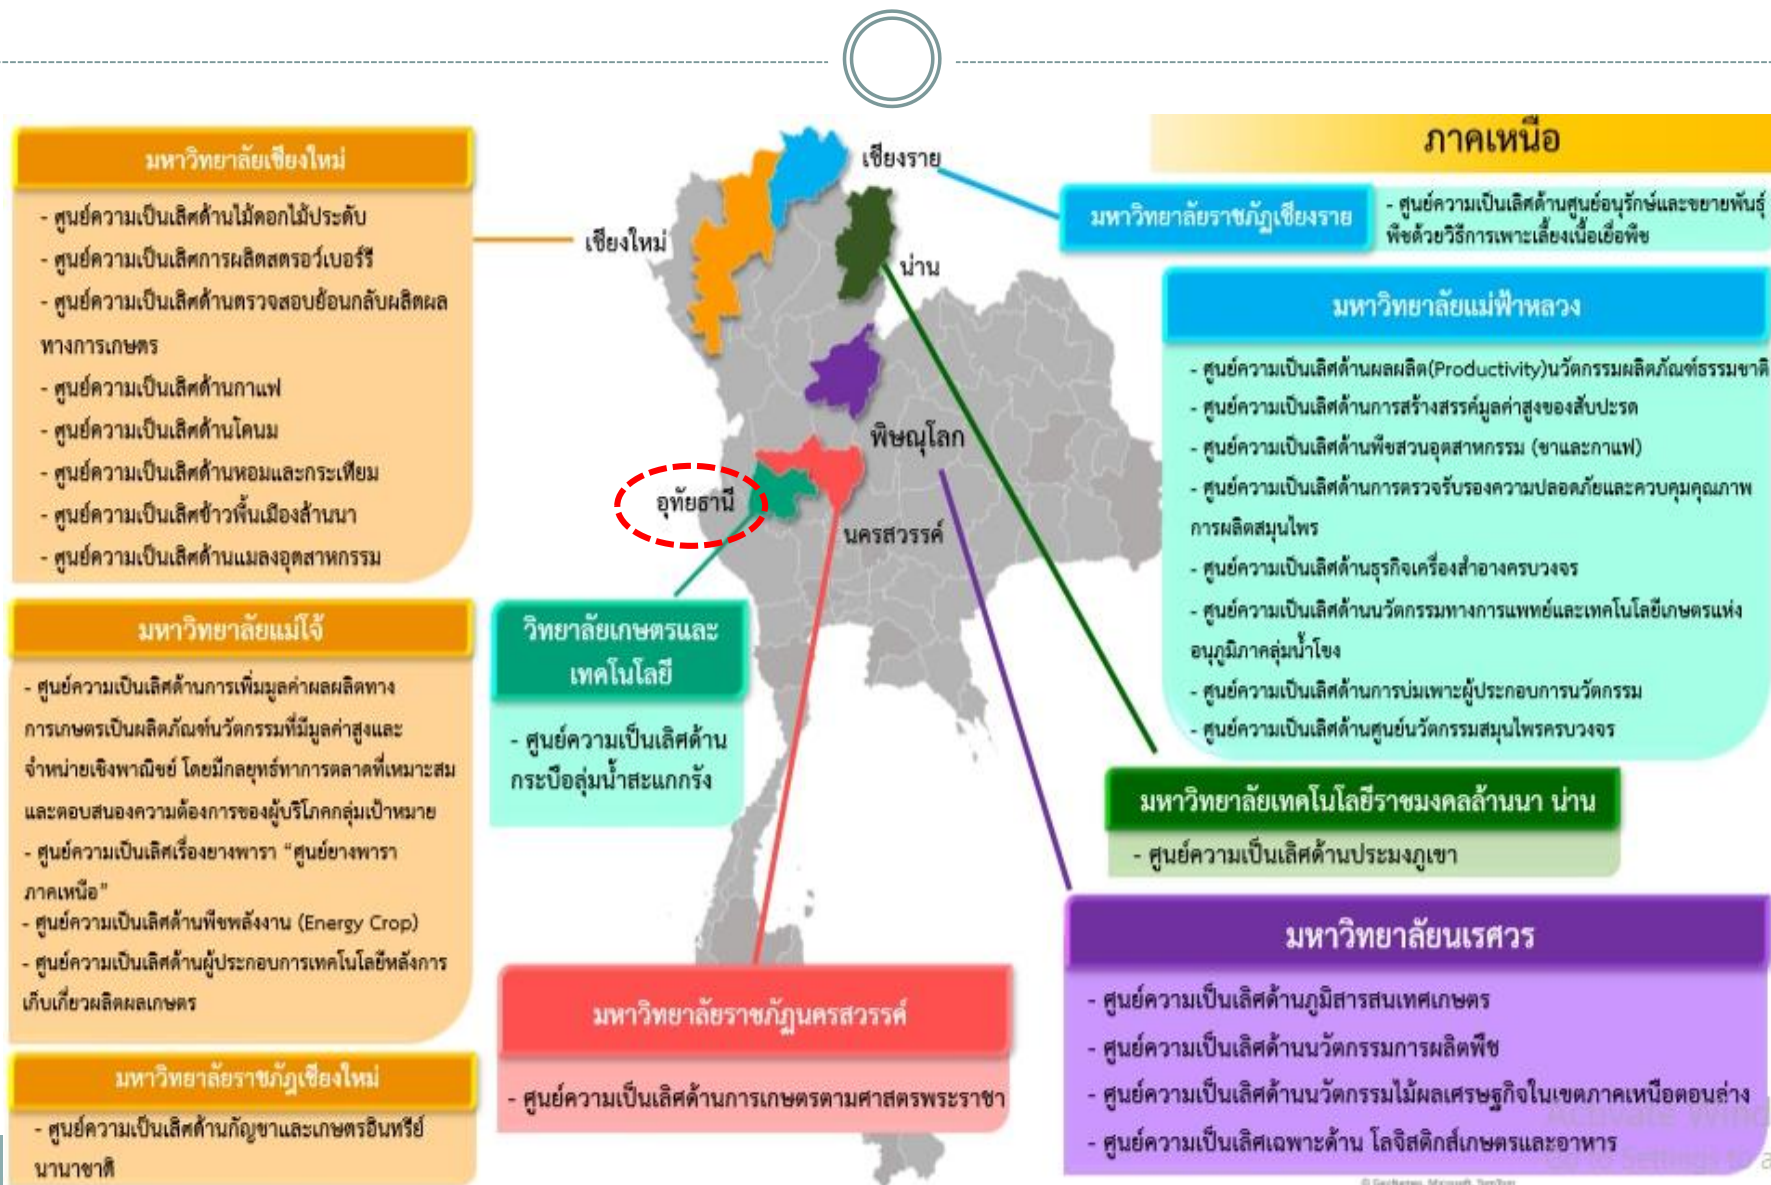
ภาคเหนือ

มหาวิทยาลัยเชียงใหม่

- ศูนย์ความเป็นเลิศด้านไม้ดอกไม้ประดับ
- ศูนย์ความเป็นเลิศการผลิตสตรอว์เบอร์รี
- ศูนย์ความเป็นเลิศด้านตรวจสอบย้อนกลับผลิตผลทางการเกษตร
- ศูนย์ความเป็นเลิศด้านกาแฟ
- ศูนย์ความเป็นเลิศด้านโคนม
- ศูนย์ความเป็นเลิศด้านหอมและกระเทียม
- ศูนย์ความเป็นเลิศข้าวพื้นเมืองล้านนา
- ศูนย์ความเป็นเลิศด้านแมลงอุตสาหกรรม

มหาวิทยาลัยแม่โจ้

- ศูนย์ความเป็นเลิศด้านการเพิ่มมูลค่าผลผลิตทางการเกษตรเป็นผลิตภัณฑ์นวัตกรรมที่มีมูลค่าสูงและจำหน่ายเชิงพาณิชย์ โดยมีกลยุทธ์ทาการตลาดที่เหมาะสมและตอบสนองความต้องการของผู้บริโภคกลุ่มเป้าหมาย
- ศูนย์ความเป็นเลิศเรื่องยางพารา "ศูนย์ยางพาราภาคเหนือ"
- ศูนย์ความเป็นเลิศด้านพืชพลังงาน (Energy Crop)
- ศูนย์ความเป็นเลิศด้านผู้ประกอบการเทคโนโลยีหลังการเก็บเกี่ยวผลิตผลเกษตร

มหาวิทยาลัยราชภัฏเชียงใหม่

- ศูนย์ความเป็นเลิศด้านกัญชาและเกษตรอินทรีย์นานาชาติ

เชียงราย

เชียงใหม่

น่าน

พิษณุโลก

อุทัยธานี

นครสวรรค์

วิทยาลัยเกษตรและเทคโนโลยี

- ศูนย์ความเป็นเลิศด้านกระบือลุ่มน้ำสะแกกรัง

มหาวิทยาลัยราชภัฏนครสวรรค์

- ศูนย์ความเป็นเลิศด้านการเกษตรตามศาสตรพระราชา

มหาวิทยาลัยราชภัฏเชียงราย

- ศูนย์ความเป็นเลิศด้านศูนย์อนุรักษ์และขยายพันธุ์พืชด้วยวิธีการเพาะเลี้ยงเนื้อเยื่อพืช

มหาวิทยาลัยแม่ฟ้าหลวง

- ศูนย์ความเป็นเลิศด้านผลผลิต(Productivity)นวัตกรรมผลิตภัณฑ์ธรรมชาติ
- ศูนย์ความเป็นเลิศด้านการสร้างสรรค์มูลค่าสูงของสับปะรด
- ศูนย์ความเป็นเลิศด้านพืชสวนอุตสาหกรรม (ชาและกาแฟ)
- ศูนย์ความเป็นเลิศด้านการตรวจรับรองความปลอดภัยและควบคุมคุณภาพการผลิตสมุนไพร
- ศูนย์ความเป็นเลิศด้านธุรกิจเครื่องสำอางครบวงจร
- ศูนย์ความเป็นเลิศด้านนวัตกรรมทางการแพทย์และเทคโนโลยีเกษตรแห่งอนุภูมิภาคลุ่มน้ำโขง
- ศูนย์ความเป็นเลิศด้านการบ่มเพาะผู้ประกอบการนวัตกรรม
- ศูนย์ความเป็นเลิศด้านศูนย์นวัตกรรมสมุนไพรครบวงจร

มหาวิทยาลัยเทคโนโลยีราชมงคลล้านนา น่าน

- ศูนย์ความเป็นเลิศด้านประมงภูเขา

มหาวิทยาลัยนเรศวร

- ศูนย์ความเป็นเลิศด้านภูมิสารสนเทศเกษตร
- ศูนย์ความเป็นเลิศด้านนวัตกรรมการผลิตพืช
- ศูนย์ความเป็นเลิศด้านนวัตกรรมไม้ผลเศรษฐกิจในเขตภาคเหนือตอนล่าง
- ศูนย์ความเป็นเลิศเฉพาะด้าน โลจิสติกส์เกษตรและอาหาร